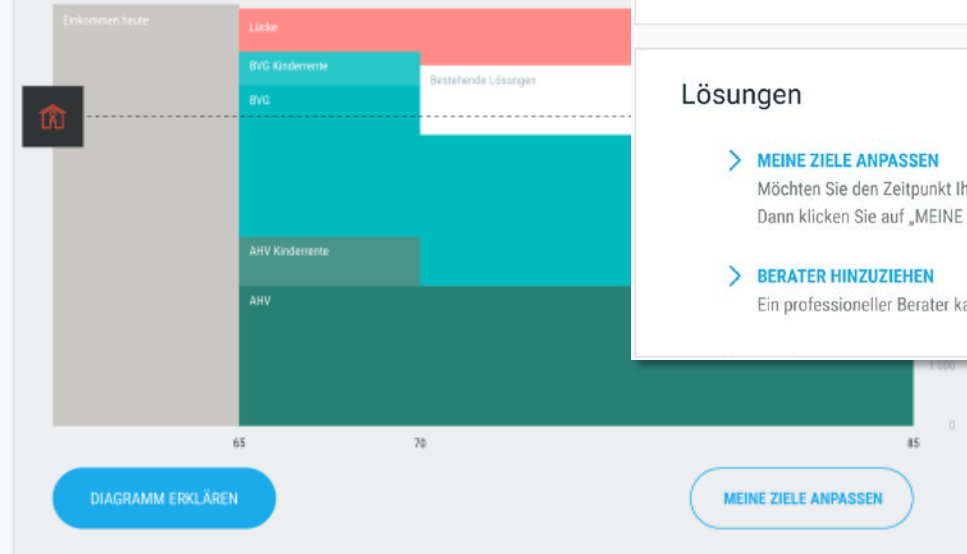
Einkommen heute

Lücke

BVG Kinderrente

BVG

Bestehende Lösungen

AHV Kinderrente

AHV

Lösungen

MEINE ZIELE ANPASSEN
Möchten Sie den Zeitpunkt Ih
Dann klicken Sie auf „MEINE

BERATER HINZUZIEHEN
Ein professioneller Berater ka

1 000

0

65

70

85

DIAGRAMM ERKLÄREN

MEINE ZIELE ANPASSEN